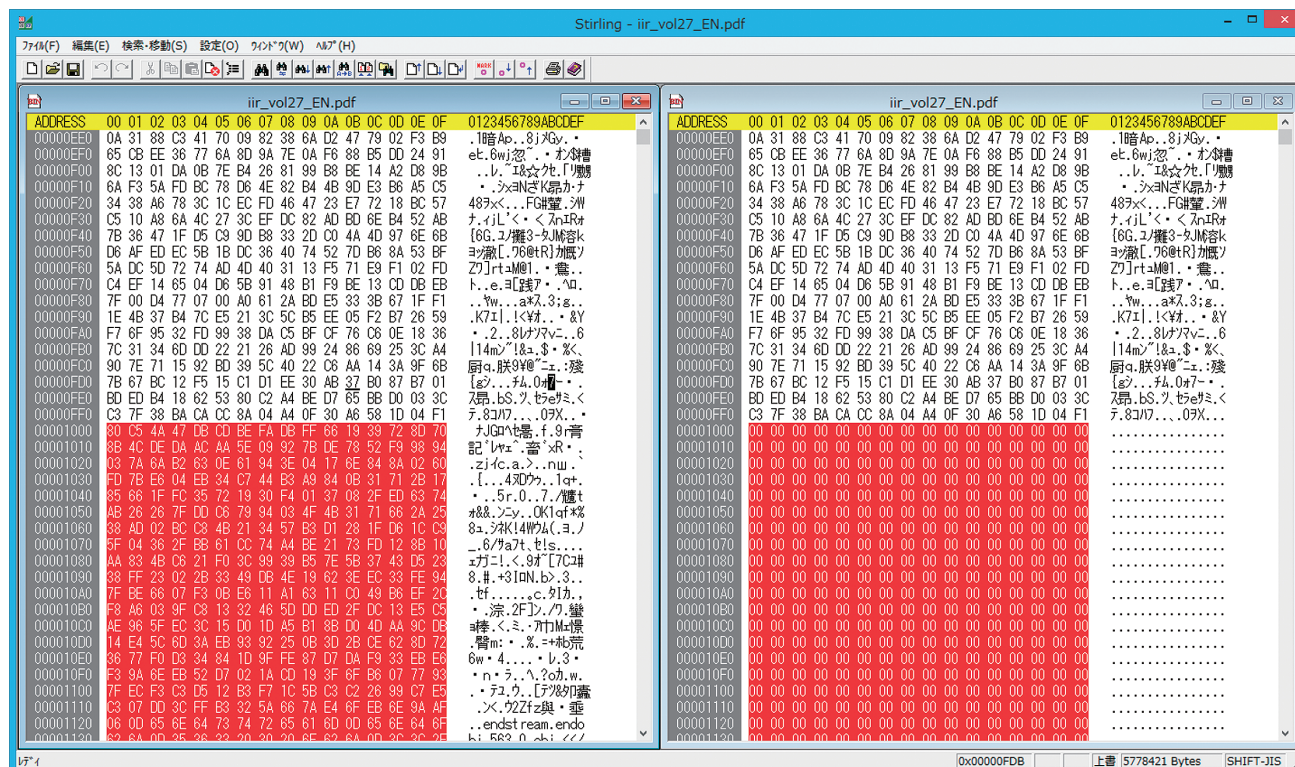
Stirling - iir_vol27_EN.pdf

ファイル(F) 編集(E) 検索・移動(S) 設定(O) ウィンドウ(W) ヘルプ(H)

iir_vol27_EN.pdf

| ADDRESS | 00 01 02 03 04 05 06 07 08 09 0A 0B 0C 0D 0E 0F | 0123456789ABCDEF |
|---|---|---|
| 00000EE0 | 0A 31 88 C3 41 70 09 82 38 6A D2 47 79 02 F3 B9 | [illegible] |
| 00000EF0 | 65 CB EE 36 77 6A 8D 9A 7E 0A F6 88 B5 DD 24 91 | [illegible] |
| 00000F00 | 8C 13 01 DA 0B 7E B4 26 81 99 B8 BE 14 A2 D8 9B | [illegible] |
| 00000F10 | 6A F3 5A FD BC 78 D6 4E 82 B4 4B 9D E3 B6 A5 C5 | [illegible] |
| 00000F20 | 34 38 A6 78 3C 1C EC FD 46 47 23 E7 72 18 BC 57 | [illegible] |
| 00000F30 | C5 10 A8 6A 4C 27 3C EF DC 82 AD BD 6E B4 52 AB | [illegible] |
| 00000F40 | 7B 36 47 1F D5 C9 9D B8 33 2D C0 4A 4D 97 6E 6B | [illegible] |
| 00000F50 | D6 AF ED EC 5B 1B DC 36 40 74 52 7D B6 8A 53 BF | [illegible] |
| 00000F60 | 5A DC 5D 72 74 AD 4D 40 31 13 F5 71 E9 F1 02 FD | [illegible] |
| 00000F70 | C4 EF 14 65 04 D6 5B 91 48 B1 F9 BE 13 CD DB EB | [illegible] |
| 00000F80 | 7F 00 D4 77 07 00 A0 61 2A BD E5 33 3B 67 1F F1 | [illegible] |
| 00000F90 | 1E 4B 37 B4 7C E5 21 3C 5C B5 EE 05 F2 B7 26 59 | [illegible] |
| 00000FA0 | F7 6F 95 32 FD 99 38 DA C5 BF CF 76 C6 0E 18 36 | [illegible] |
| 00000FB0 | 7C 31 34 6D DD 22 21 26 AD 99 24 86 69 25 3C A4 | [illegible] |
| 00000FC0 | 90 7E 71 15 92 BD 39 5C 40 22 C6 AA 14 3A 9F 6B | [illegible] |
| 00000FD0 | 7B 67 BC 12 F5 15 C1 D1 EE 30 AB 37 B0 87 B7 01 | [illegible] |
| 00000FE0 | BD ED B4 18 62 53 80 C2 A4 BE D7 65 BB D0 03 3C | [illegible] |
| 00000FF0 | C3 7F 38 BA CA CC 8A 04 A4 0F 30 A6 58 1D 04 F1 | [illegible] |
| 00001000 | 80 C5 4A 47 DB CD BE FA DB FF 66 19 39 72 8D 70 | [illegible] |
| 00001010 | 8B 4C DE DA AC AA 5E 09 92 7B DE 78 52 F9 98 94 | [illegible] |
| 00001020 | 03 7A 6A B2 63 0E 61 94 3E 04 17 6E 84 8A 02 60 | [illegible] |
| 00001030 | FD 7B E6 04 EB 34 C7 44 B3 A9 84 0B 31 71 2B 17 | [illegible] |
| 00001040 | 85 66 1F FC 35 72 19 30 F4 01 37 08 2F ED 63 74 | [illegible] |
| 00001050 | AB 26 26 7F DD C6 79 94 03 4F 4B 31 71 66 2A 25 | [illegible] |
| 00001060 | 38 AD 02 BC C8 4B 21 34 57 B3 D1 28 1F D6 1C C9 | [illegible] |
| 00001070 | 5F 04 36 2F BB 61 CC 74 A4 BE 21 73 FD 12 8B 10 | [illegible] |
| 00001080 | AA 83 4B C6 21 F0 3C 99 39 B5 7E 5B 37 43 D5 23 | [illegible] |
| 00001090 | 38 FF 23 02 2B 33 49 DB 4E 19 62 3E EC 33 FE 94 | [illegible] |
| 000010A0 | 7F BE 66 07 F3 0B E6 11 A1 63 11 C0 49 B6 EF 20 | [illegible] |
| 000010B0 | F8 A6 03 9F C8 13 32 46 5D DD ED 2F DC 13 E5 C5 | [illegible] |
| 000010C0 | AE 96 5F EC 3C 15 D0 1D A5 B1 8B D0 4D AA 9C DB | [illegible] |
| 000010D0 | 14 E4 5C 6D 3A EB 93 92 25 0B 3D 2B CE 62 8D 72 | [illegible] |
| 000010E0 | 36 77 F0 D3 34 84 1D 9F FE 87 D7 DA F9 33 EB E6 | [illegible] |
| 000010F0 | F3 9A 6E EB 52 D7 02 1A CD 19 3F 6F B6 07 77 93 | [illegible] |
| 00001100 | 7F EC F3 C3 D5 12 B3 F7 1C 5B C3 C2 26 99 C7 E5 | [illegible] |
| 00001110 | C3 07 DD 3C FF B3 32 5A 66 7A E4 6F EB 6E 9A AF | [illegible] |
| 00001120 | 06 0D 65 6E 64 73 74 72 65 61 6D 0D 65 6E 64 6F | ..endstream.endo |

iir_vol27_EN.pdf

| ADDRESS | 00 01 02 03 04 05 06 07 08 09 0A 0B 0C 0D 0E 0F | 0123456789ABCDEF |
|---|---|---|
| 00000EE0 | 0A 31 88 C3 41 70 09 82 38 6A D2 47 79 02 F3 B9 | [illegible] |
| 00000EF0 | 65 CB EE 36 77 6A 8D 9A 7E 0A F6 88 B5 DD 24 91 | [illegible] |
| 00000F00 | 8C 13 01 DA 0B 7E B4 26 81 99 B8 BE 14 A2 D8 9B | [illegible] |
| 00000F10 | 6A F3 5A FD BC 78 D6 4E 82 B4 4B 9D E3 B6 A5 C5 | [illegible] |
| 00000F20 | 34 38 A6 78 3C 1C EC FD 46 47 23 E7 72 18 BC 57 | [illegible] |
| 00000F30 | C5 10 A8 6A 4C 27 3C EF DC 82 AD BD 6E B4 52 AB | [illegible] |
| 00000F40 | 7B 36 47 1F D5 C9 9D B8 33 2D C0 4A 4D 97 6E 6B | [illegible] |
| 00000F50 | D6 AF ED EC 5B 1B DC 36 40 74 52 7D B6 8A 53 BF | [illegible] |
| 00000F60 | 5A DC 5D 72 74 AD 4D 40 31 13 F5 71 E9 F1 02 FD | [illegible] |
| 00000F70 | C4 EF 14 65 04 D6 5B 91 48 B1 F9 BE 13 CD DB EB | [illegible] |
| 00000F80 | 7F 00 D4 77 07 00 A0 61 2A BD E5 33 3B 67 1F F1 | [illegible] |
| 00000F90 | 1E 4B 37 B4 7C E5 21 3C 5C B5 EE 05 F2 B7 26 59 | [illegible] |
| 00000FA0 | F7 6F 95 32 FD 99 38 DA C5 BF CF 76 C6 0E 18 36 | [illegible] |
| 00000FB0 | 7C 31 34 6D DD 22 21 26 AD 99 24 86 69 25 3C A4 | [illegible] |
| 00000FC0 | 90 7E 71 15 92 BD 39 5C 40 22 C6 AA 14 3A 9F 6B | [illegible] |
| 00000FD0 | 7B 67 BC 12 F5 15 C1 D1 EE 30 AB 37 B0 87 B7 01 | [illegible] |
| 00000FE0 | BD ED B4 18 62 53 80 C2 A4 BE D7 65 BB D0 03 3C | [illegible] |
| 00000FF0 | C3 7F 38 BA CA CC 8A 04 A4 0F 30 A6 58 1D 04 F1 | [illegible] |
| 00001000 | 00 00 00 00 00 00 00 00 00 00 00 00 00 00 00 00 | ................ |
| 00001010 | 00 00 00 00 00 00 00 00 00 00 00 00 00 00 00 00 | ................ |
| 00001020 | 00 00 00 00 00 00 00 00 00 00 00 00 00 00 00 00 | ................ |
| 00001030 | 00 00 00 00 00 00 00 00 00 00 00 00 00 00 00 00 | ................ |
| 00001040 | 00 00 00 00 00 00 00 00 00 00 00 00 00 00 00 00 | ................ |
| 00001050 | 00 00 00 00 00 00 00 00 00 00 00 00 00 00 00 00 | ................ |
| 00001060 | 00 00 00 00 00 00 00 00 00 00 00 00 00 00 00 00 | ................ |
| 00001070 | 00 00 00 00 00 00 00 00 00 00 00 00 00 00 00 00 | ................ |
| 00001080 | 00 00 00 00 00 00 00 00 00 00 00 00 00 00 00 00 | ................ |
| 00001090 | 00 00 00 00 00 00 00 00 00 00 00 00 00 00 00 00 | ................ |
| 000010A0 | 00 00 00 00 00 00 00 00 00 00 00 00 00 00 00 00 | ................ |
| 000010B0 | 00 00 00 00 00 00 00 00 00 00 00 00 00 00 00 00 | ................ |
| 000010C0 | 00 00 00 00 00 00 00 00 00 00 00 00 00 00 00 00 | ................ |
| 000010D0 | 00 00 00 00 00 00 00 00 00 00 00 00 00 00 00 00 | ................ |
| 000010E0 | 00 00 00 00 00 00 00 00 00 00 00 00 00 00 00 00 | ................ |
| 000010F0 | 00 00 00 00 00 00 00 00 00 00 00 00 00 00 00 00 | ................ |
| 00001100 | 00 00 00 00 00 00 00 00 00 00 00 00 00 00 00 00 | ................ |
| 00001110 | 00 00 00 00 00 00 00 00 00 00 00 00 00 00 00 00 | ................ |
| 00001120 | 00 00 00 00 00 00 00 00 00 00 00 00 00 00 00 00 | ................ |

ﾚﾃﾞｨ 0x00000FDB 上書 5778421 Bytes SHIFT-JIS